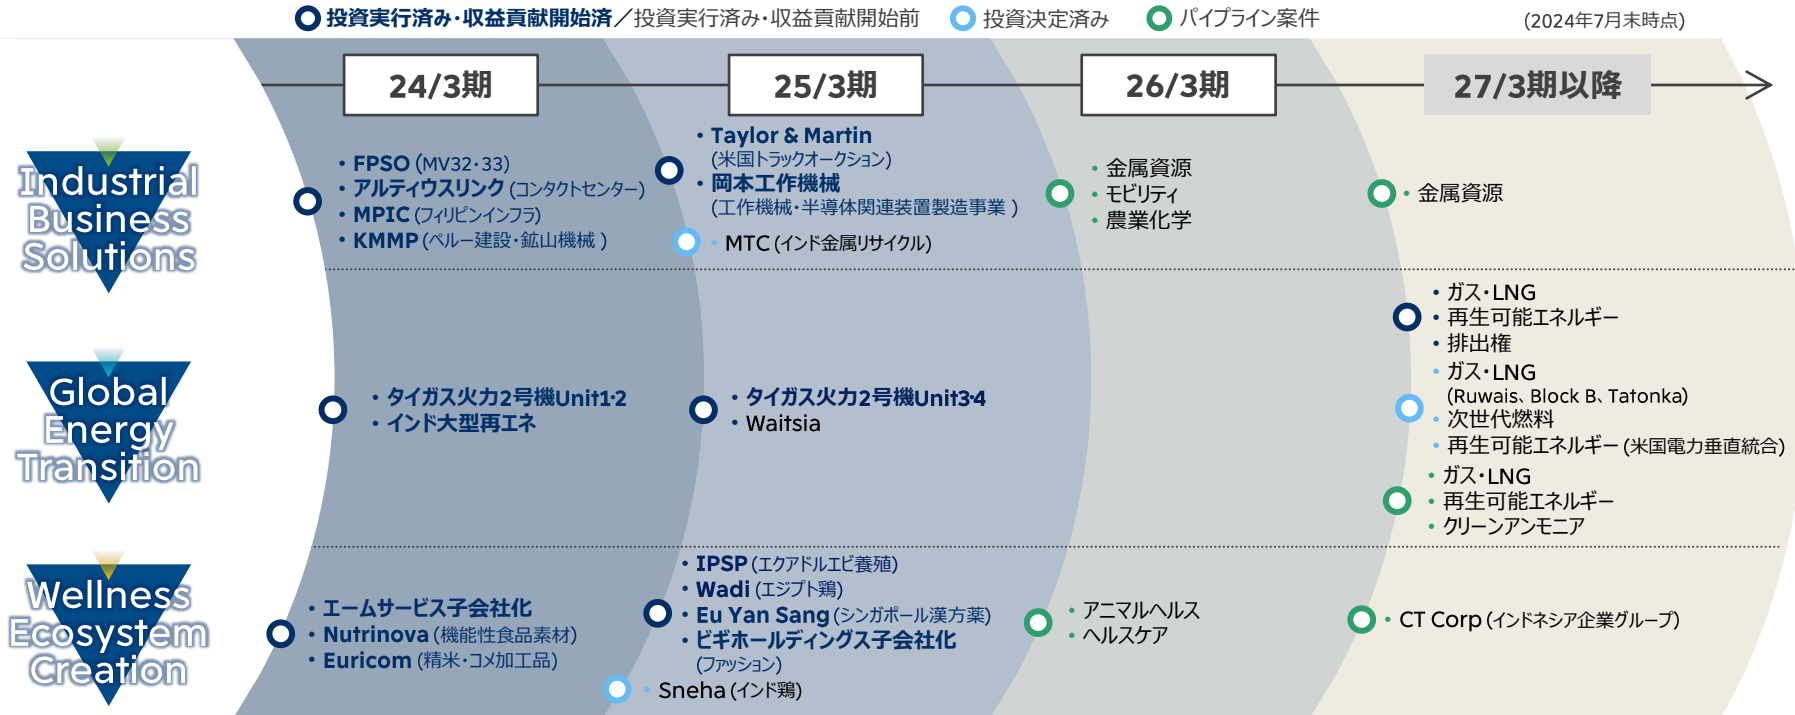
投資実行済み・収益貢献開始済／投資実行済み・収益貢献開始前　投資決定済み　パイプライン案件　(2024年7月末時点)

24/3期　25/3期　26/3期　27/3期以降

Industrial Business Solutions

• FPSO (MV32・33)
• アルティウスリンク (コンタクトセンター)
• MPIC (フィリピンインフラ)
• KMMP (ペルー建設・鉱山機械)

• Taylor & Martin (米国トラックオークション)
• 岡本工作機械 (工作機械・半導体関連装置製造事業)

• MTC (インド金属リサイクル)

• 金属資源
• モビリティ
• 農業化学

• 金属資源

Global Energy Transition

• タイガス火力2号機Unit1·2
• インド大型再エネ

• タイガス火力2号機Unit3·4
• Waitsia

• ガス・LNG
• 再生可能エネルギー
• 排出権

• ガス・LNG (Ruwais、Block B、Tatonka)
• 次世代燃料
• 再生可能エネルギー (米国電力垂直統合)

• ガス・LNG
• 再生可能エネルギー
• クリーンアンモニア

Wellness Ecosystem Creation

• エームサービス子会社化
• Nutrinova (機能性食品素材)
• Euricom (精米・コメ加工品)

• IPSP (エクアドルエビ養殖)
• Wadi (エジプト鶏)
• Eu Yan Sang (シンガポール漢方薬)
• ビギホールディングス子会社化 (ファッション)

• Sneha (インド鶏)

• アニマルヘルス
• ヘルスケア

• CT Corp (インドネシア企業グループ)